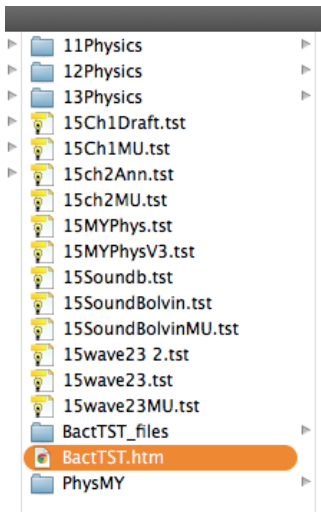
11Physics
12Physics
13Physics
15Ch1Draft.tst
15Ch1MU.tst
15ch2Ann.tst
15ch2MU.tst
15MYPhys.tst
15MYPhysV3.tst
15Soundb.tst
15SoundBolvin.tst
15SoundBolvinMU.tst
15wave23 2.tst
15wave23.tst
15wave23MU.tst
BactTST_files
BactTST.htm
PhysMY